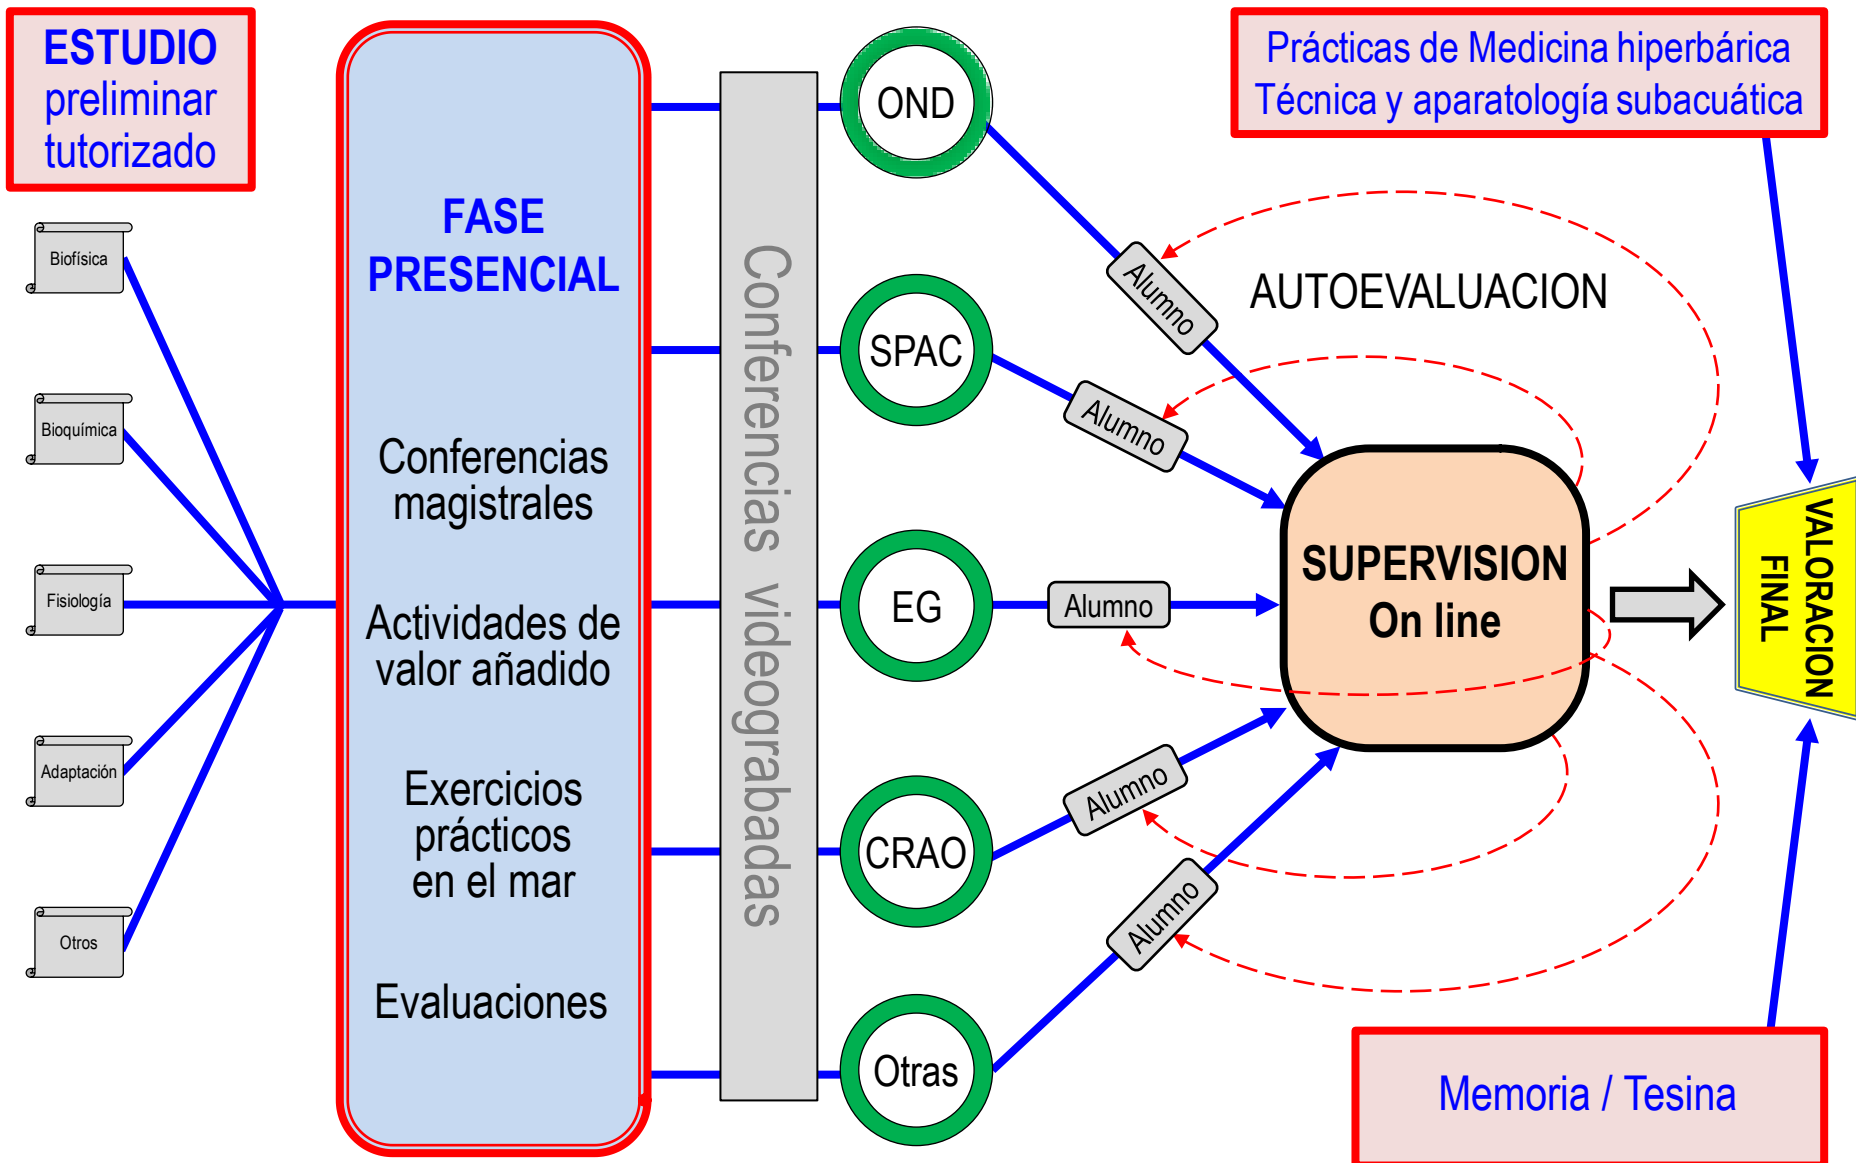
ESTUDIO preliminar tutorizado

Biofísica

Bioquímica

Fisiología

Adaptación

Otros

FASE PRESENCIAL

Conferencias magistrales

Actividades de valor añadido

Exercicios prácticos en el mar

Evaluaciones

Conferencias videograbadas

OND

SPAC

EG

CRAO

Otras

Alumno

Alumno

Alumno

Alumno

Alumno

AUTOEVALUACION

Prácticas de Medicina hiperbárica
Técnica y aparatología subacuática

SUPERVISION On line

VALORACION FINAL

Memoria / Tesina